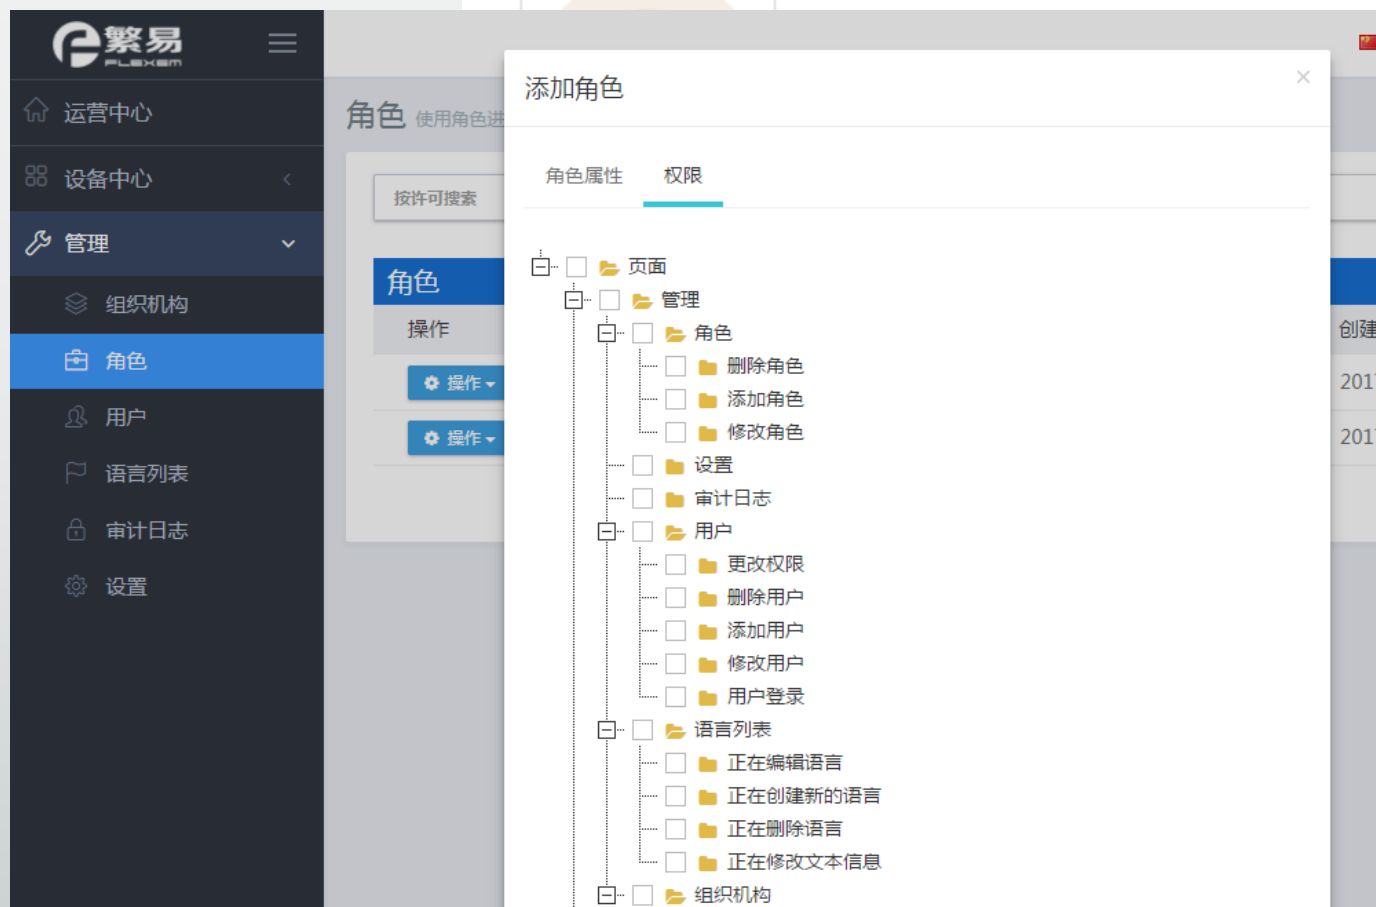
繁易
FLEXEM

运营中心
设备中心
管理
组织机构
角色
用户
语言列表
审计日志
设置

角色 使用角色进
按许可搜索
角色
操作
操作
操作
创建
201
201

添加角色
×
角色属性
权限

页面
管理
角色
删除角色
添加角色
修改角色
设置
审计日志
用户
更改权限
删除用户
添加用户
修改用户
用户登录
语言列表
正在编辑语言
正在创建新的语言
正在删除语言
正在修改文本信息
组织机构